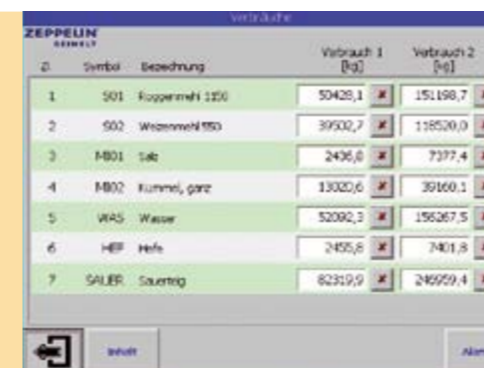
Verbräuche

ZEPPELIN
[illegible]

| Zl. | Symbol | Bezeichnung | Verbrauch 1 [kg] | | Verbrauch 2 [kg] | |
|---|---|---|---|---|---|---|
| 1 | S01 | Roggenmehl 1150 | 50428,1 | x | 151198,7 | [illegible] |
| 2 | S02 | Weizenmehl 550 | 39502,7 | x | 118520,0 | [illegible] |
| 3 | M801 | Salz | 2436,0 | x | 7377,4 | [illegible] |
| 4 | M802 | Kummel, ganz | 13020,6 | x | 39160,1 | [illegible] |
| 5 | WAS | Wasser | 52082,3 | x | 156267,5 | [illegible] |
| 6 | HEF | Hefe | 2455,8 | x | 7401,8 | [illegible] |
| 7 | SAUER | Sauerteig | 82319,9 | x | 246959,4 | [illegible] |

Inhalt

Alar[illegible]